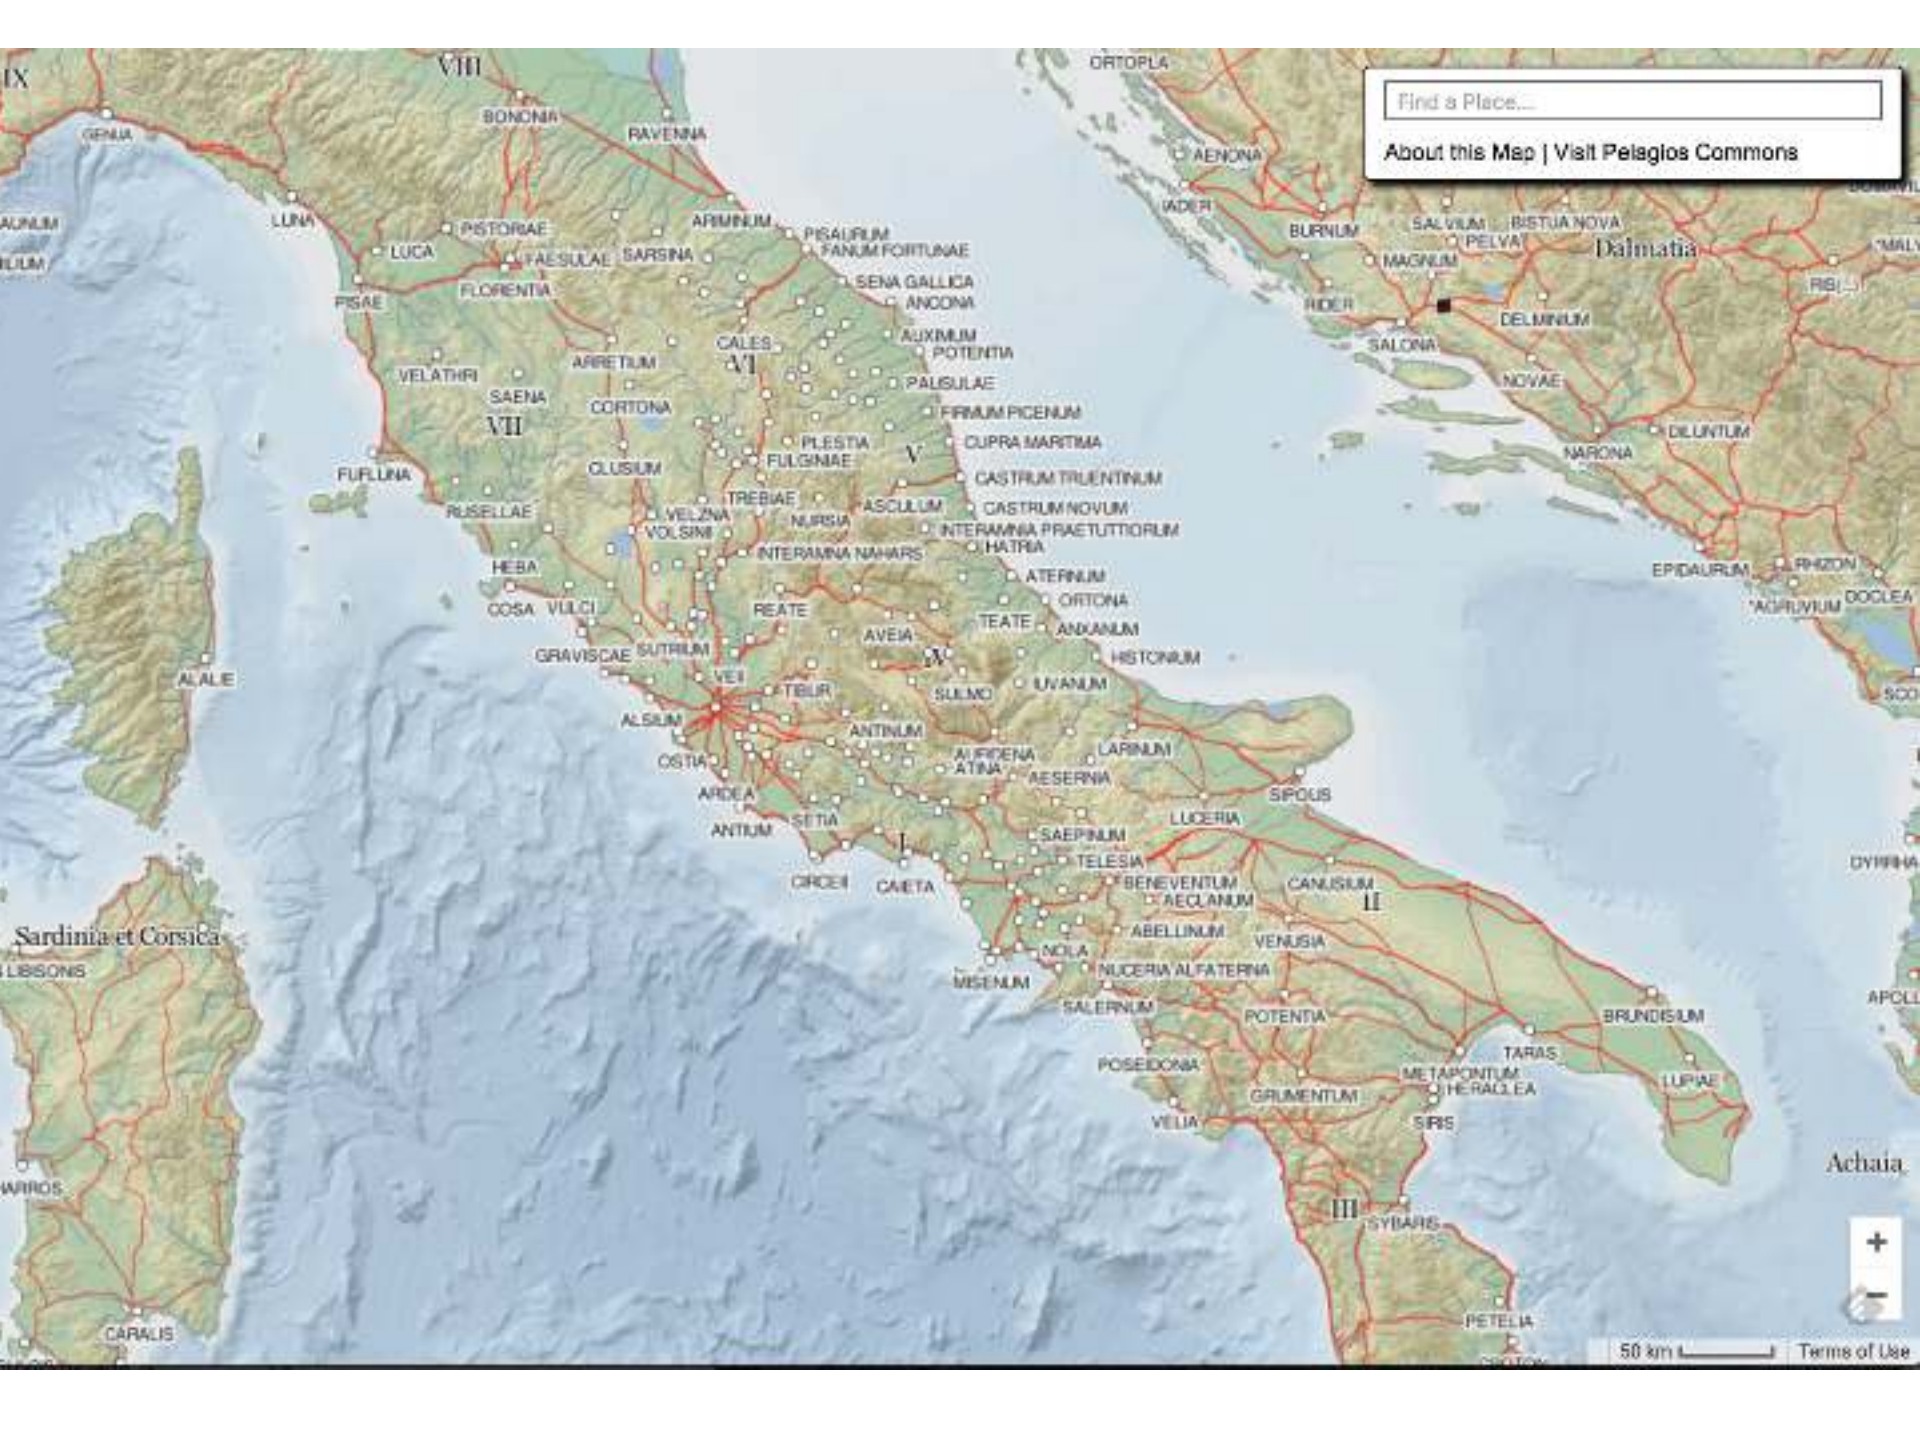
IX
VIII
ORTOPLA
Find a Place...
About this Map | Visit Pelagios Commons
GENUA
BONONIA
RAVENNA
AENONA
IADER
LUNA
PISTORIAE
ARIMINUM
PISAURUM
FANUM FORTUNAE
BURNUM
SALVIUM
BISTUA NOVA
PELVA
Dalmatia
LUCA
FAESULAE
SARSINA
MAGNUM
FLORENTIA
SENA GALLICA
PISAE
ANCONA
RIDER
DELMINIUM
AUXIMUM
POTENTIA
SALONA
ARRETIUM
CALES
VI
VELATHRI
PAUSULAE
NOVAE
SAENA
CORTONA
VII
FIRMUM PICENUM
PLESTIA
CUPRA MARITIMA
DILUNTUM
FULGINIAE
V
NARONA
CLUSIUM
FUFLUNA
CASTRUM TRUENTINUM
TREBIAE
ASCULUM
CASTRUM NOVUM
RUSELLAE
VELZNA
NURSIA
INTERAMNIA PRAETUTTIORUM
VOLSINII
HATRIA
INTERAMNA NAHARS
HEBA
ATERNUM
EPIDAURUM
RHIZON
COSA
VULCI
ORTONA
AGRUVIUM
DOCLEA
REATE
TEATE
ANXANUM
AVEIA
GRAVISCAE
SUTRIUM
IV
HISTONIUM
ALALIE
VEII
TIBUR
SULMO
UVANUM
ALSIUM
ANTINUM
AUFIDENA
LARINUM
OSTIA
ATINA
AESERNIA
ARDEA
SIPOUS
SETIA
ANTIUM
LUCERIA
SAEPINUM
TELESIA
DYRRHA
CIRCEII
CAIETA
BENEVENTUM
CANUSIUM
AECLANUM
II
Sardinia et Corsica
ABELLINUM
VENUSIA
LIBISONIS
NOLA
NUCERIA ALFATERNA
MISENUM
SALERNUM
POTENTIA
BRUNDISIUM
APOLL
TARAS
POSEIDONIA
METAPONTUM
LUPIAE
HERACLEA
GRUMENTUM
VELIA
SIRIS
Achaia
III
SYBARIS
CARALIS
PETELIA
+
−
50 km
Terms of Use